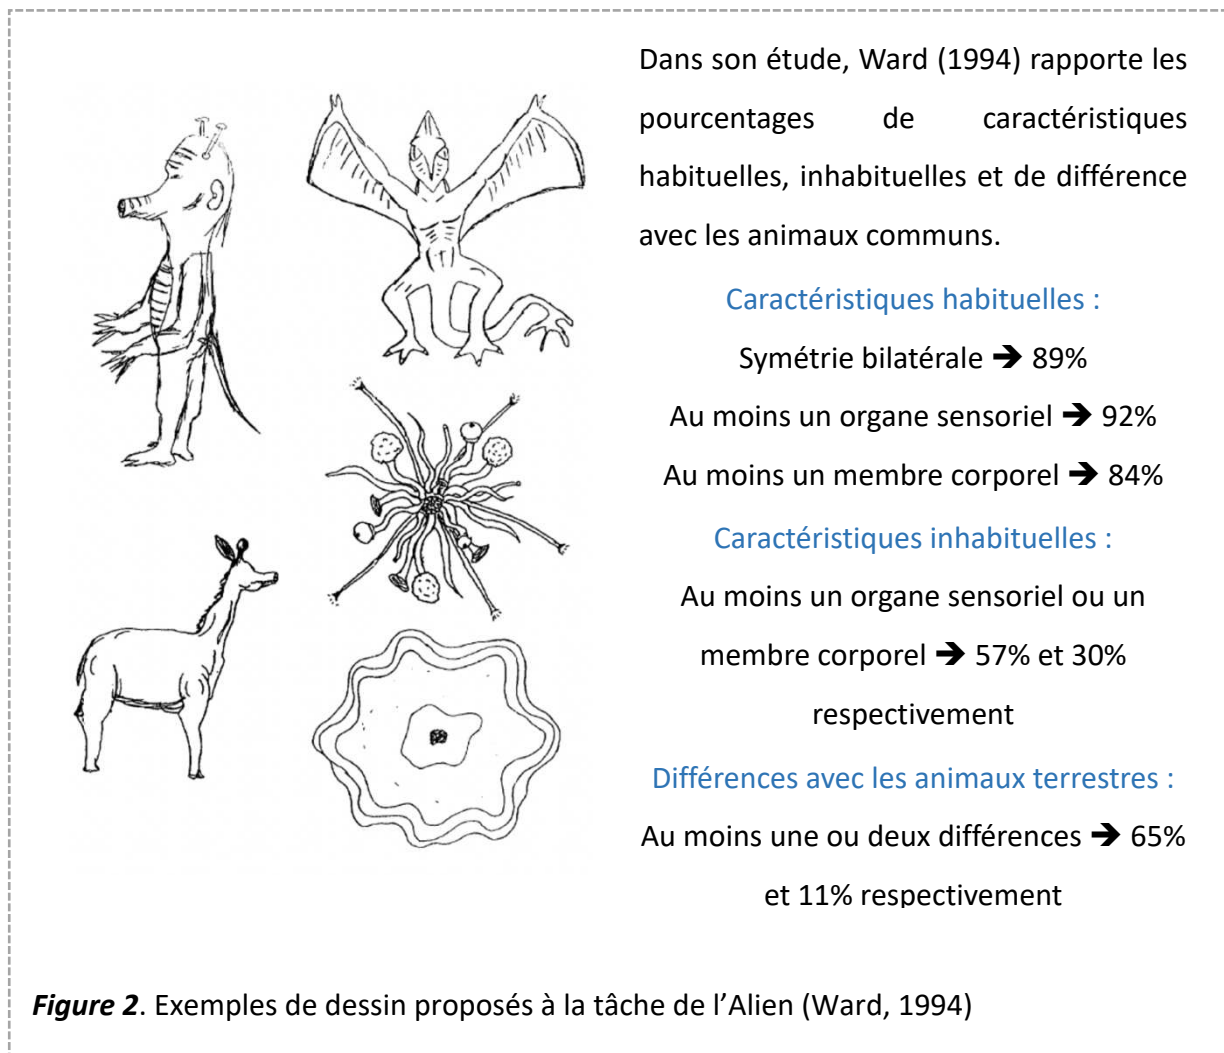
Dans son étude, Ward (1994) rapporte les pourcentages de caractéristiques habituelles, inhabituelles et de différence avec les animaux communs.

Caractéristiques habituelles :

Symétrie bilatérale ➔ 89%

Au moins un organe sensoriel ➔ 92%

Au moins un membre corporel ➔ 84%

Caractéristiques inhabituelles :

Au moins un organe sensoriel ou un membre corporel ➔ 57% et 30% respectivement

Différences avec les animaux terrestres :

Au moins une ou deux différences ➔ 65% et 11% respectivement

*Figure 2*. Exemples de dessin proposés à la tâche de l'Alien (Ward, 1994)